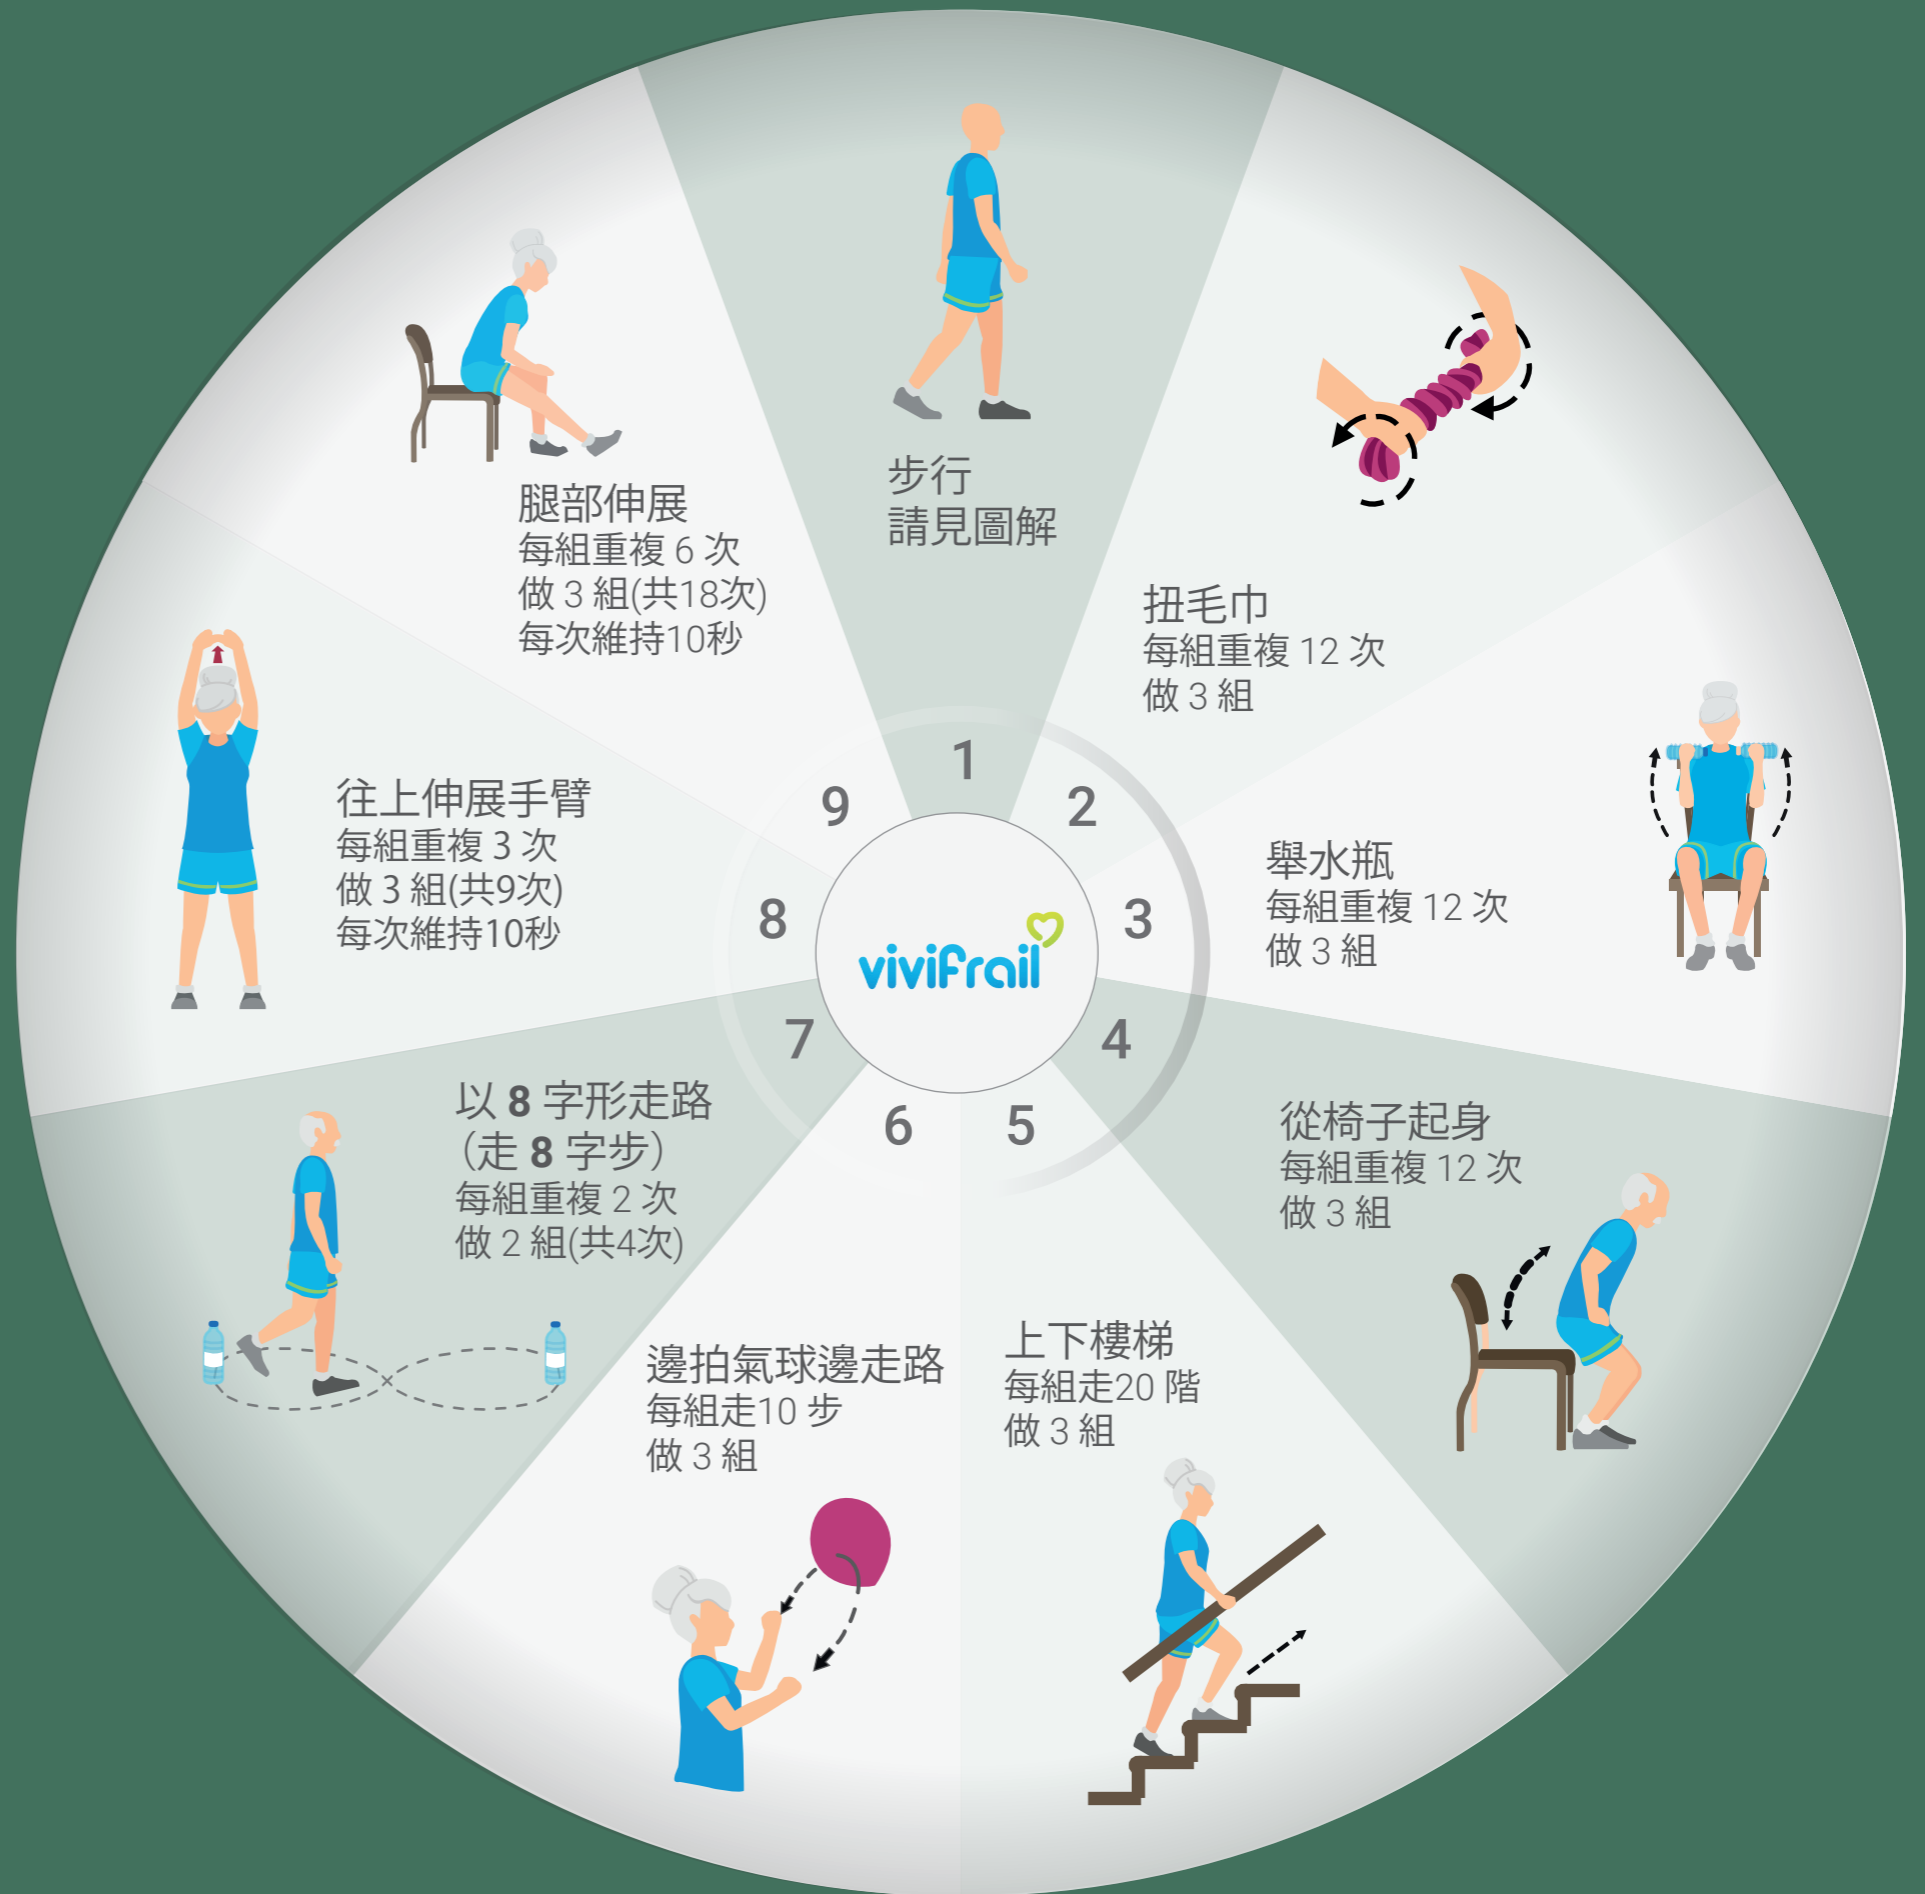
1
步行
請見圖解

2
扭毛巾
每組重複 12 次
做 3 組

3
舉水瓶
每組重複 12 次
做 3 組

4
從椅子起身
每組重複 12 次
做 3 組

5
上下樓梯
每組走20 階
做 3 組

6
邊拍氣球邊走路
每組走10 步
做 3 組

7
以 8 字形走路
(走 8 字步)
每組重複 2 次
做 2 組(共4次)

8
往上伸展手臂
每組重複 3 次
做 3 組(共9次)
每次維持10秒

9
腿部伸展
每組重複 6 次
做 3 組(共18次)
每次維持10秒

viviFrail